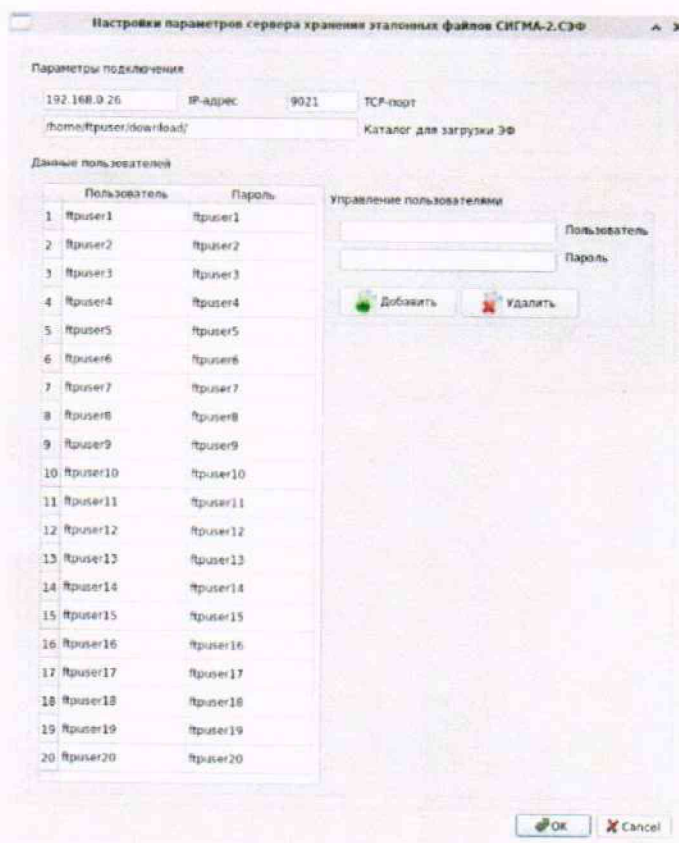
Настройки параметров сервера хранения эталонных файлов СИГМА-2.СЭФ

Параметры подключения

192.168.0.26 IP-адрес 9021 TCP-порт

/home/ftpuser/download/ Каталог для загрузки ЭФ

Данные пользователей

| | Пользователь | Пароль |
|---|---|---|
| 1 | ftpuser1 | ftpuser1 |
| 2 | ftpuser2 | ftpuser2 |
| 3 | ftpuser3 | ftpuser3 |
| 4 | ftpuser4 | ftpuser4 |
| 5 | ftpuser5 | ftpuser5 |
| 6 | ftpuser6 | ftpuser6 |
| 7 | ftpuser7 | ftpuser7 |
| 8 | ftpuser8 | ftpuser8 |
| 9 | ftpuser9 | ftpuser9 |
| 10 | ftpuser10 | ftpuser10 |
| 11 | ftpuser11 | ftpuser11 |
| 12 | ftpuser12 | ftpuser12 |
| 13 | ftpuser13 | ftpuser13 |
| 14 | ftpuser14 | ftpuser14 |
| 15 | ftpuser15 | ftpuser15 |
| 16 | ftpuser16 | ftpuser16 |
| 17 | ftpuser17 | ftpuser17 |
| 18 | ftpuser18 | ftpuser18 |
| 19 | ftpuser19 | ftpuser19 |
| 20 | ftpuser20 | ftpuser20 |

Управление пользователями

Пользователь

Пароль

Добавить Удалить

OK Cancel